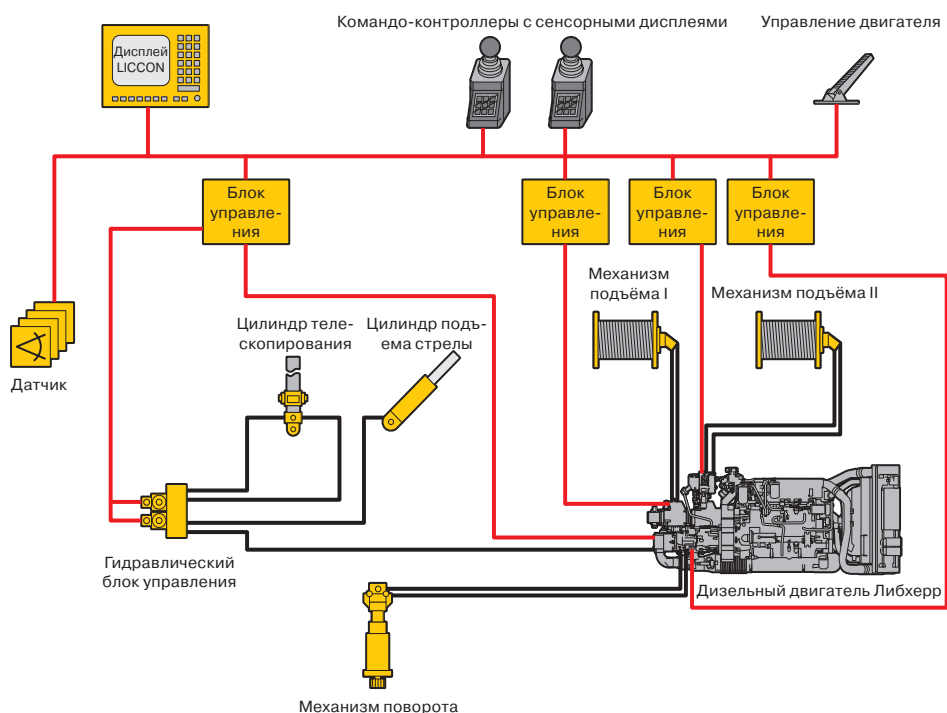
Командо-контроллеры с сенсорными дисплеями

Управление двигателя

Дисплей LICCON

Блок управления

Блок управления

Блок управления

Блок управления

Механизм подъёма I

Механизм подъёма II

Цилиндр телескопирования

Цилиндр подъема стрелы

Датчик

Гидравлический блок управления

Дизельный двигатель Либхерр

Механизм поворота